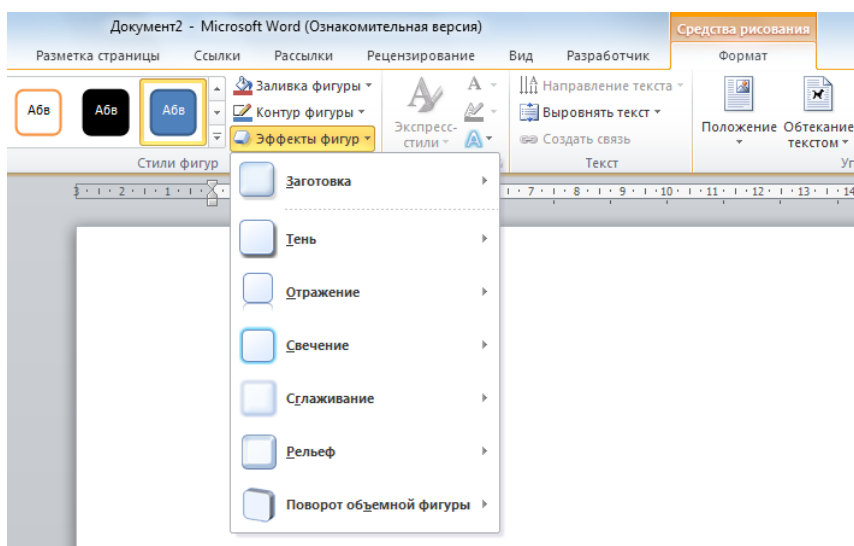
Документ2 - Microsoft Word (Ознакомительная версия)

Средства рисования

Разметка страницы
Ссылки
Рассылки
Рецензирование
Вид
Разработчик
Формат

Абв
Абв
Абв

Заливка фигуры
Контур фигуры
Эффекты фигур

Стили фигур

Экспресс-стили

Направление текста
Выровнять текст
Создать связь

Текст

Положение
Обтекание текстом

Уп

3 · 2 · 1 · 7 · 8 · 9 · 10 · 11 · 12 · 13 · 14

Заготовка
Тень
Отражение
Свечение
Сглаживание
Рельеф
Поворот объемной фигуры